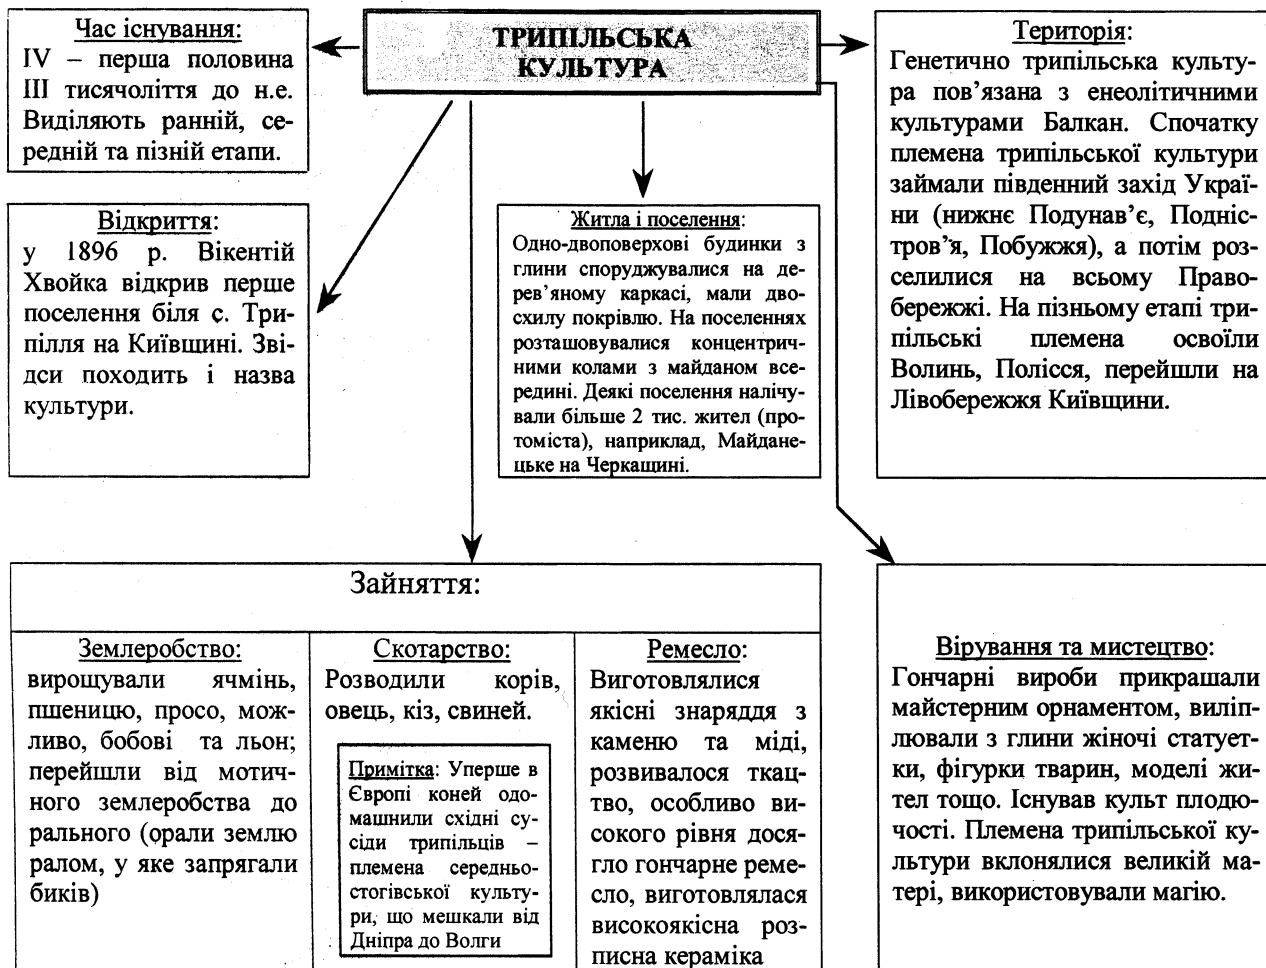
ТРИПІЛЬСЬКА КУЛЬТУРА

Час існування:
IV – перша половина III тисячоліття до н.е. Виділяють ранній, середній та пізній етапи.

Територія:
Генетично трипільська культура пов'язана з енеолітичними культурами Балкан. Спочатку племена трипільської культури займали південний захід України (нижнє Подунав'є, Подністров'я, Побужжя), а потім розселилися на всьому Правобережжі. На пізньому етапі трипільські племена освоїли Волинь, Полісся, перейшли на Лівобережжя Київщини.

Відкриття:
у 1896 р. Вікентій Хвойка відкрив перше поселення біля с. Трипілля на Київщині. Звідси походить і назва культури.

Житла і поселення:
Одно-двоповерхові будинки з глини споруджувалися на дерев'яному каркасі, мали двосхилу покрівлю. На поселеннях розташовувалися концентричними колами з майданом всередині. Деякі поселення налічували більше 2 тис. жител (протоміста), наприклад, Майданецьке на Черкащині.

Зайняття:

Землеробство:
вирощували ячмінь, пшеницю, просо, можливо, бобові та льон; перейшли від мотичного землеробства до рального (орали землю ралом, у яке запрягали биків)

Скотарство:
Розводили корів, овець, кіз, свиней.

Примітка: Уперше в Європі коней одомашнили східні сусіди трипільців – племена середньостогівської культури, що мешкали від Дніпра до Волги

Ремесло:
Виготовлялися якісні знаряддя з каменю та міді, розвивалося ткацтво, особливо високого рівня досягло гончарне ремесло, виготовлялася високоякісна розписна кераміка

Вірування та мистецтво:
Гончарні вироби прикрашали майстерним орнаментом, виліплювали з глини жіночі статуетки, фігурки тварин, моделі жител тощо. Існував культ плодючості. Племена трипільської культури вклонялися великій матері, використовували магію.